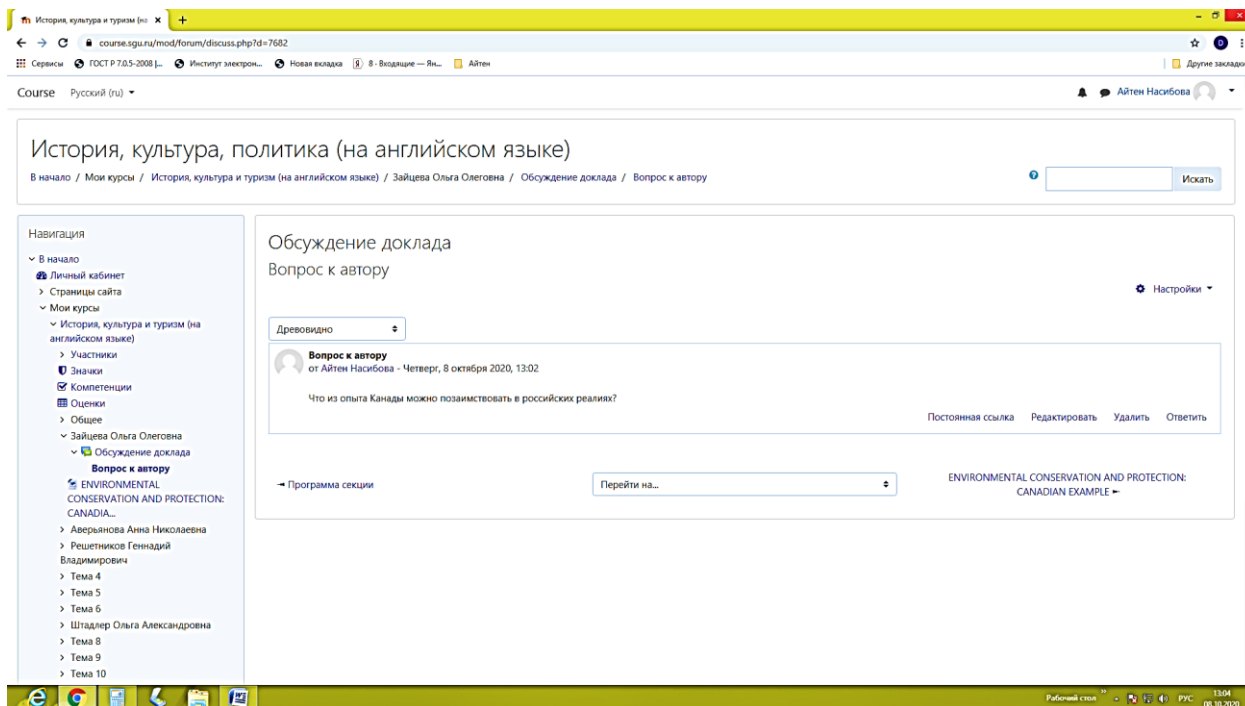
История, культура и туризм (на ×
course.sgu.ru/mod/forum/discuss.php?d=7682
Сервисы ГОСТ Р 7.0.5-2008 |... Институт электрон... Новая вкладка 8 - Входящие — Ян... Айтен
Другие закладки

Course Русский (ru)
Айтен Насибова

История, культура, политика (на английском языке)
В начало / Мои курсы / История, культура и туризм (на английском языке) / Зайцева Ольга Олеговна / Обсуждение доклада / Вопрос к автору
Искать

Навигация
В начало
Личный кабинет
Страницы сайта
Мои курсы
История, культура и туризм (на английском языке)
Участники
Значки
Компетенции
Оценки
Общее
Зайцева Ольга Олеговна
Обсуждение доклада
Вопрос к автору
ENVIRONMENTAL CONSERVATION AND PROTECTION: CANADIA...
Аверьянова Анна Николаевна
Решетников Геннадий Владимирович
Тема 4
Тема 5
Тема 6
Штадлер Ольга Александровна
Тема 8
Тема 9
Тема 10

Обсуждение доклада
Вопрос к автору
Настройки
Древовидно
Вопрос к автору
от Айтен Насибова - Четверг, 8 октября 2020, 13:02
Что из опыта Канады можно позаимствовать в российских реалиях?
Постоянная ссылка Редактировать Удалить Ответить

◄ Программа секции
Перейти на...
ENVIRONMENTAL CONSERVATION AND PROTECTION: CANADIAN EXAMPLE ►

Рабочий стол РУС 13:04 08.10.2020